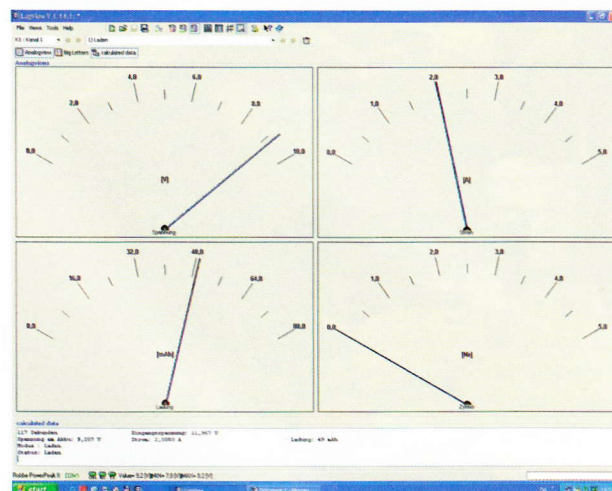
LogView V 1.11.1 *

File Views Tools Help

K1 : Kanal 1 Laden

Analogview Big Letters calculated data

Analogview

0,0 2,0 4,0 6,0 8,0 10,0

[V]

Spannung

0,0 1,0 2,0 3,0 4,0 5,0

[A]

Strom

0,0 16,0 32,0 48,0 64,0 80,0

[mAh]

Ladung

0,0 1,0 2,0 3,0 4,0 5,0

[Nr]

Zellen

calculated data

117 Datenpunkten
Spannung am Akku: 9,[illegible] V Eingangsspannung: 11,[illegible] V
Modus : Laden. Strom: 2,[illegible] A Ladung: 49 mAh
Status: Laden.

Robbe PowerPeak II COM1 Value: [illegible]

start